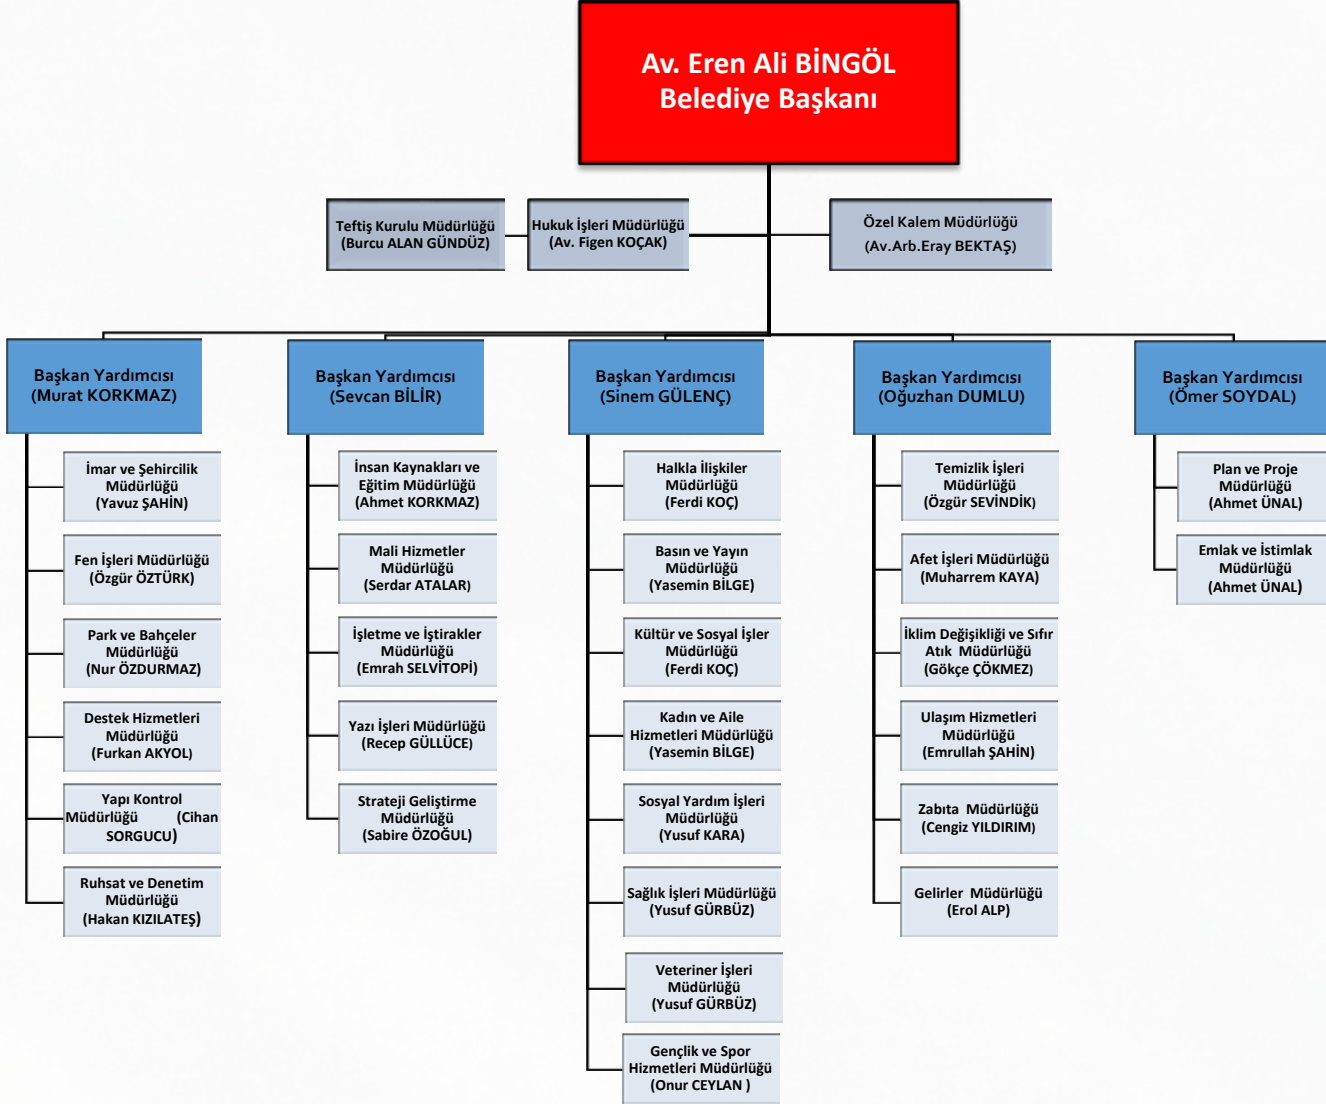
Av. Eren Ali BİNGÖL
Belediye Başkanı

Teftiş Kurulu Müdürlüğü
(Burcu ALAN GÜNDÜZ)

Hukuk İşleri Müdürlüğü
(Av. Figen KOÇAK)

Özel Kalem Müdürlüğü
(Av.Arb.Eray BEKTAŞ)

Başkan Yardımcısı
(Murat KORKMAZ)

İmar ve Şehircilik Müdürlüğü
(Yavuz ŞAHİN)

Fen İşleri Müdürlüğü
(Özgür ÖZTÜRK)

Park ve Bahçeler Müdürlüğü
(Nur ÖZDURMAZ)

Destek Hizmetleri Müdürlüğü
(Furkan AKYOL)

Yapı Kontrol Müdürlüğü (Cihan SORGUCU)

Ruhsat ve Denetim Müdürlüğü
(Hakan KIZILATEŞ)

Başkan Yardımcısı
(Sevcan BİLİR)

İnsan Kaynakları ve Eğitim Müdürlüğü
(Ahmet KORKMAZ)

Mali Hizmetler Müdürlüğü
(Serdar ATALAR)

İşletme ve İştirakler Müdürlüğü
(Emrah SELVİTOPİ)

Yazı İşleri Müdürlüğü
(Recep GÜLLÜCE)

Strateji Geliştirme Müdürlüğü
(Sabire ÖZOĞUL)

Başkan Yardımcısı
(Sinem GÜLENÇ)

Halkla İlişkiler Müdürlüğü
(Ferdi KOÇ)

Basın ve Yayın Müdürlüğü
(Yasemin BİLGE)

Kültür ve Sosyal İşler Müdürlüğü
(Ferdi KOÇ)

Kadın ve Aile Hizmetleri Müdürlüğü
(Yasemin BİLGE)

Sosyal Yardım İşleri Müdürlüğü
(Yusuf KARA)

Sağlık İşleri Müdürlüğü
(Yusuf GÜRBÜZ)

Veteriner İşleri Müdürlüğü
(Yusuf GÜRBÜZ)

Gençlik ve Spor Hizmetleri Müdürlüğü
(Onur CEYLAN )

Başkan Yardımcısı
(Oğuzhan DUMLU)

Temizlik İşleri Müdürlüğü
(Özgür SEVİNDİK)

Afet İşleri Müdürlüğü
(Muharrem KAYA)

İklim Değişikliği ve Sıfır Atık Müdürlüğü
(Gökçe ÇÖKMEZ)

Ulaşım Hizmetleri Müdürlüğü
(Emrullah ŞAHİN)

Zabıta Müdürlüğü
(Cengiz YILDIRIM)

Gelirler Müdürlüğü
(Erol ALP)

Başkan Yardımcısı
(Ömer SOYDAL)

Plan ve Proje Müdürlüğü
(Ahmet ÜNAL)

Emlak ve İstimlak Müdürlüğü
(Ahmet ÜNAL)